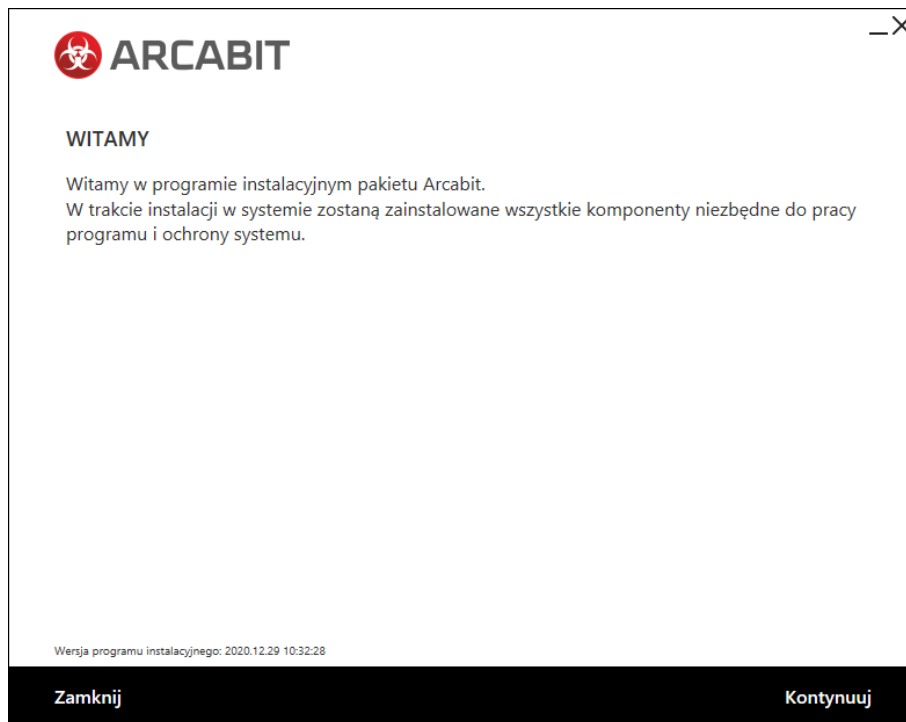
ARCABIT

_ X

WITAMY

Witamy w programie instalacyjnym pakietu Arcabit.
W trakcie instalacji w systemie zostaną zainstalowane wszystkie komponenty niezbędne do pracy programu i ochrony systemu.

Wersja programu instalacyjnego: 2020.12.29 10:32:28

Zamknij

Kontynuuj